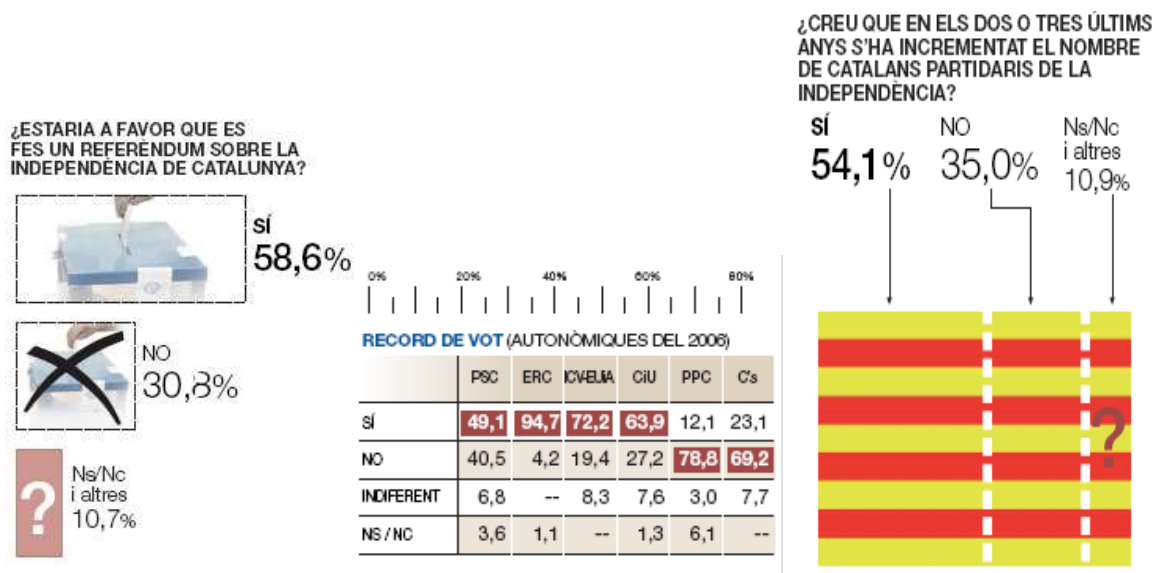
¿ESTARIA A FAVOR QUE ES FES UN REFERÈNDUM SOBRE LA INDEPENDÈNCIA DE CATALUNYA?

SÍ
58,6%

NO
30,8%

?
Ns/Nc
i altres
10,7%

0% 20% 40% 60% 80%

RECORD DE VOT (AUTONÒMIQUES DEL 2006)

| | PSC | ERC | ICV-EUiA | CiU | PPC | C's |
|---|---|---|---|---|---|---|
| SÍ | 49,1 | 94,7 | 72,2 | 63,9 | 12,1 | 23,1 |
| NO | 40,5 | 4,2 | 19,4 | 27,2 | 78,8 | 69,2 |
| INDIFERENT | 6,8 | -- | 8,3 | 7,6 | 3,0 | 7,7 |
| NS / NC | 3,6 | 1,1 | -- | 1,3 | 6,1 | -- |

¿CREU QUE EN ELS DOS O TRES ÚLTIMS ANYS S'HA INCREMENTAT EL NOMBRE DE CATALANS PARTIDARIS DE LA INDEPENDÈNCIA?

SÍ
54,1%

NO
35,0%

Ns/Nc
i altres
10,9%

?